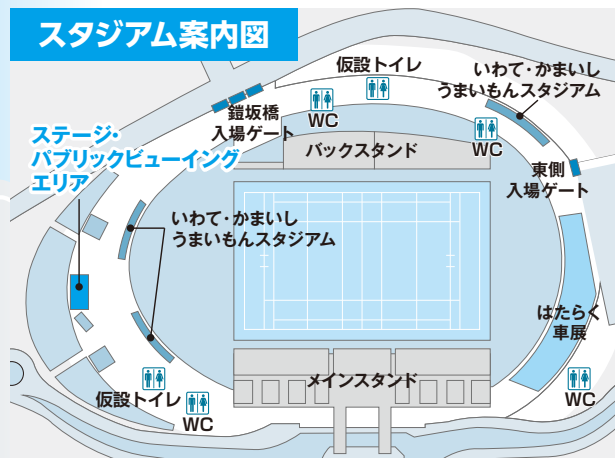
スタジアム案内図

仮設トイレ

いわて・かまいし うまいもんスタジアム

鎧坂橋 入場ゲート

WC

WC

バックスタンド

ステージ・ パブリックビューイング エリア

東側 入場ゲート

いわて・かまいし うまいもんスタジアム

はたらく 車展

メインスタンド

仮設トイレ

WC

WC